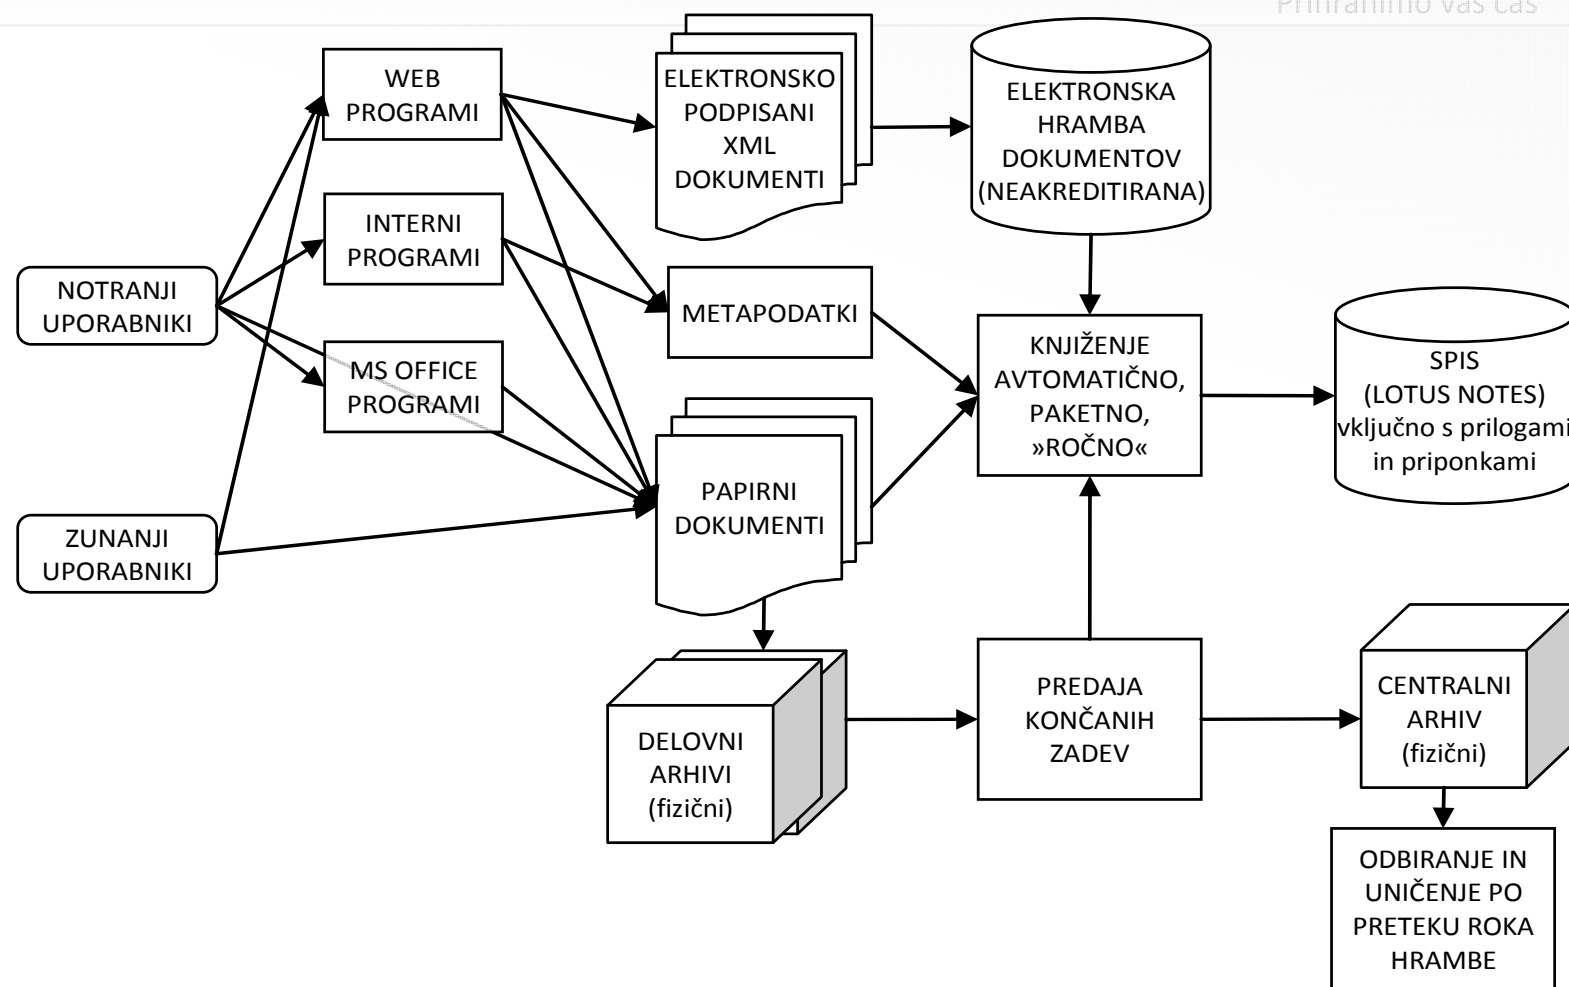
Prihranimo vaš čas

NOTRANJI UPORABNIKI

ZUNANJI UPORABNIKI

WEB PROGRAMI

INTERNI PROGRAMI

MS OFFICE PROGRAMI

ELEKTRONSKO PODPISANI XML DOKUMENTI

METAPODATKI

PAPIRNI DOKUMENTI

ELEKTRONSKA HRAMBA DOKUMENTOV (NEAKREDITIRANA)

KNJIŽENJE AVTOMATIČNO, PAKETNO, »ROČNO«

SPIS (LOTUS NOTES) vključno s prilogami in priponkami

DELOVNI ARHIVI (fizični)

PREDAJA KONČANIH ZADEV

CENTRALNI ARHIV (fizični)

ODBIRANJE IN UNIČENJE PO PRETEKU ROKA HRAMBE